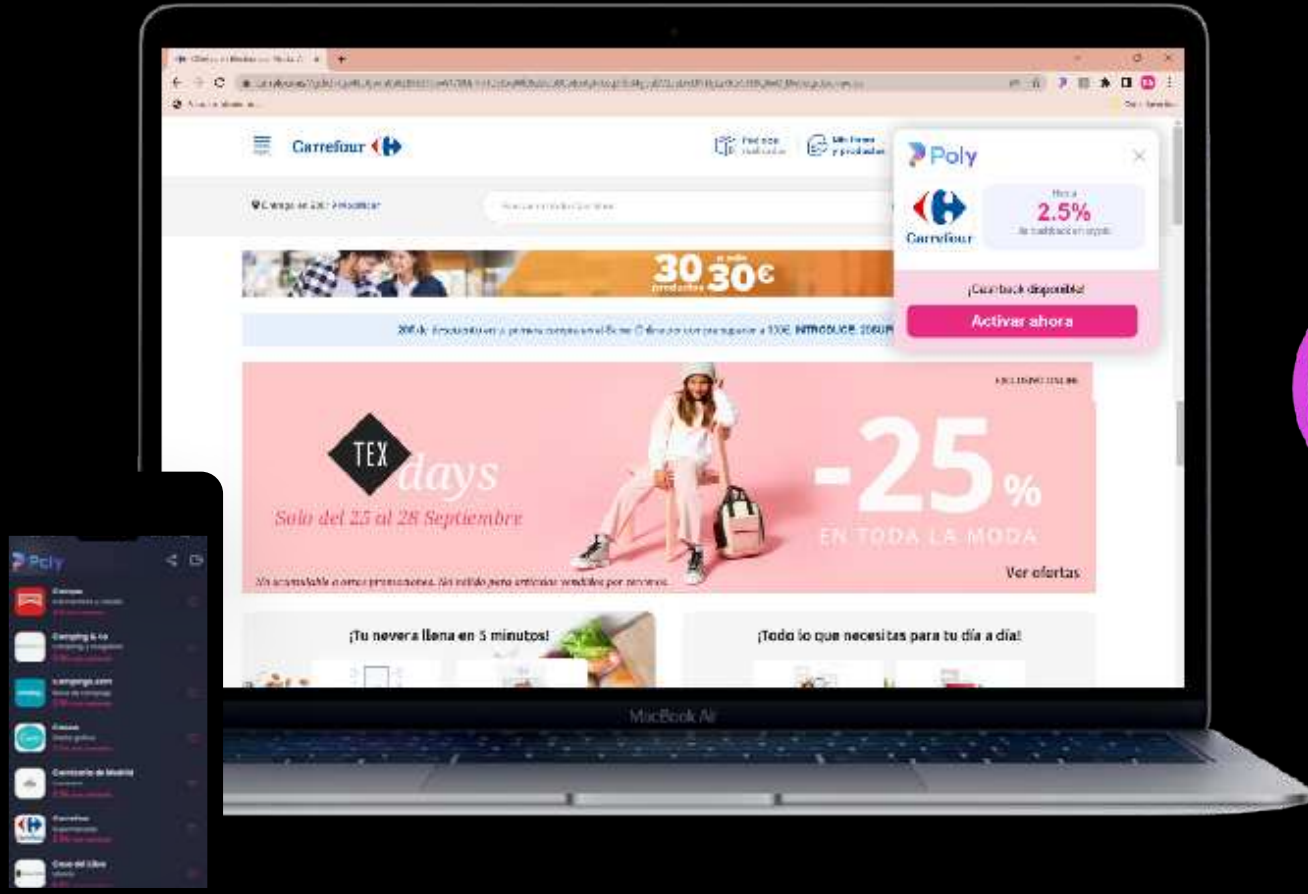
Carrefour

Pedidos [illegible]

Mis listas y productos

Poly

Carrefour

Hasta

2.5%

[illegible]

¡Cashback disponible!

Activar ahora

30 30€

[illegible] INTRODUCE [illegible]

EXCLUSIVO ONLINE

TEX days

Solo del 25 al 28 Septiembre

-25%

EN TODA LA MODA

Ver ofertas

No acumulable a otras promociones. No válido para artículos vendidos por terceros.

¡Tu nevera llena en 5 minutos!

¡Todo lo que necesitas para tu día a día!

MacBook Air

Poly

Campo

Camping & Co

Campings.com

Canva

Carrefour

Casa del Libro